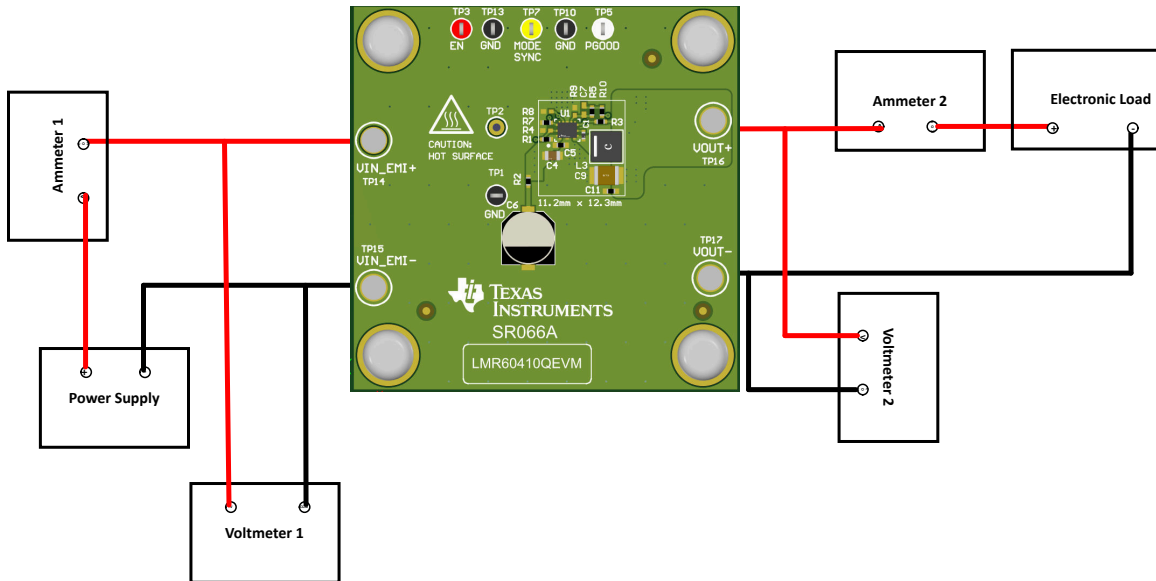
TP3 EN
TP13 GND
TP7 MODE SYNC
TP10 GND
TP5 PGOOD

Ammeter 1

CAUTION: HOT SURFACE
TP2
R8 R7 R4 R1
U1
R9 C7 R5 R10
R3
C5 C4
L3 C9
C11
TP1 GND
R2
C6
11.2mm x 12.3mm
VIN_EMI+ TP14
VOUT+ TP16

Ammeter 2

Electronic Load

TP15 VIN_EMI-
TP17 VOUT-
TEXAS INSTRUMENTS
SR066A
LMR60410QEVM

Power Supply

Voltmeter 2

Voltmeter 1